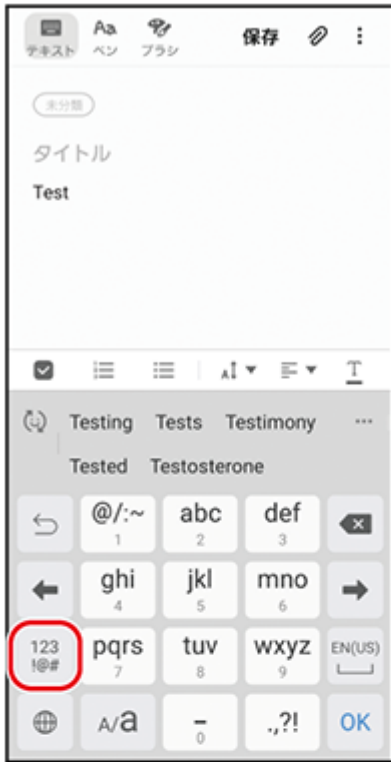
テキスト ペン ブラシ 保存

未分類

タイトル

Test

Testing Tests Testimony ···

Tested Testosterone

@/:~
1

abc
2

def
3

ghi
4

jkl
5

mno
6

123
!@#

pqrs
7

tuv
8

wxyz
9

EN(US)

A/a

-
0

.,?!

OK